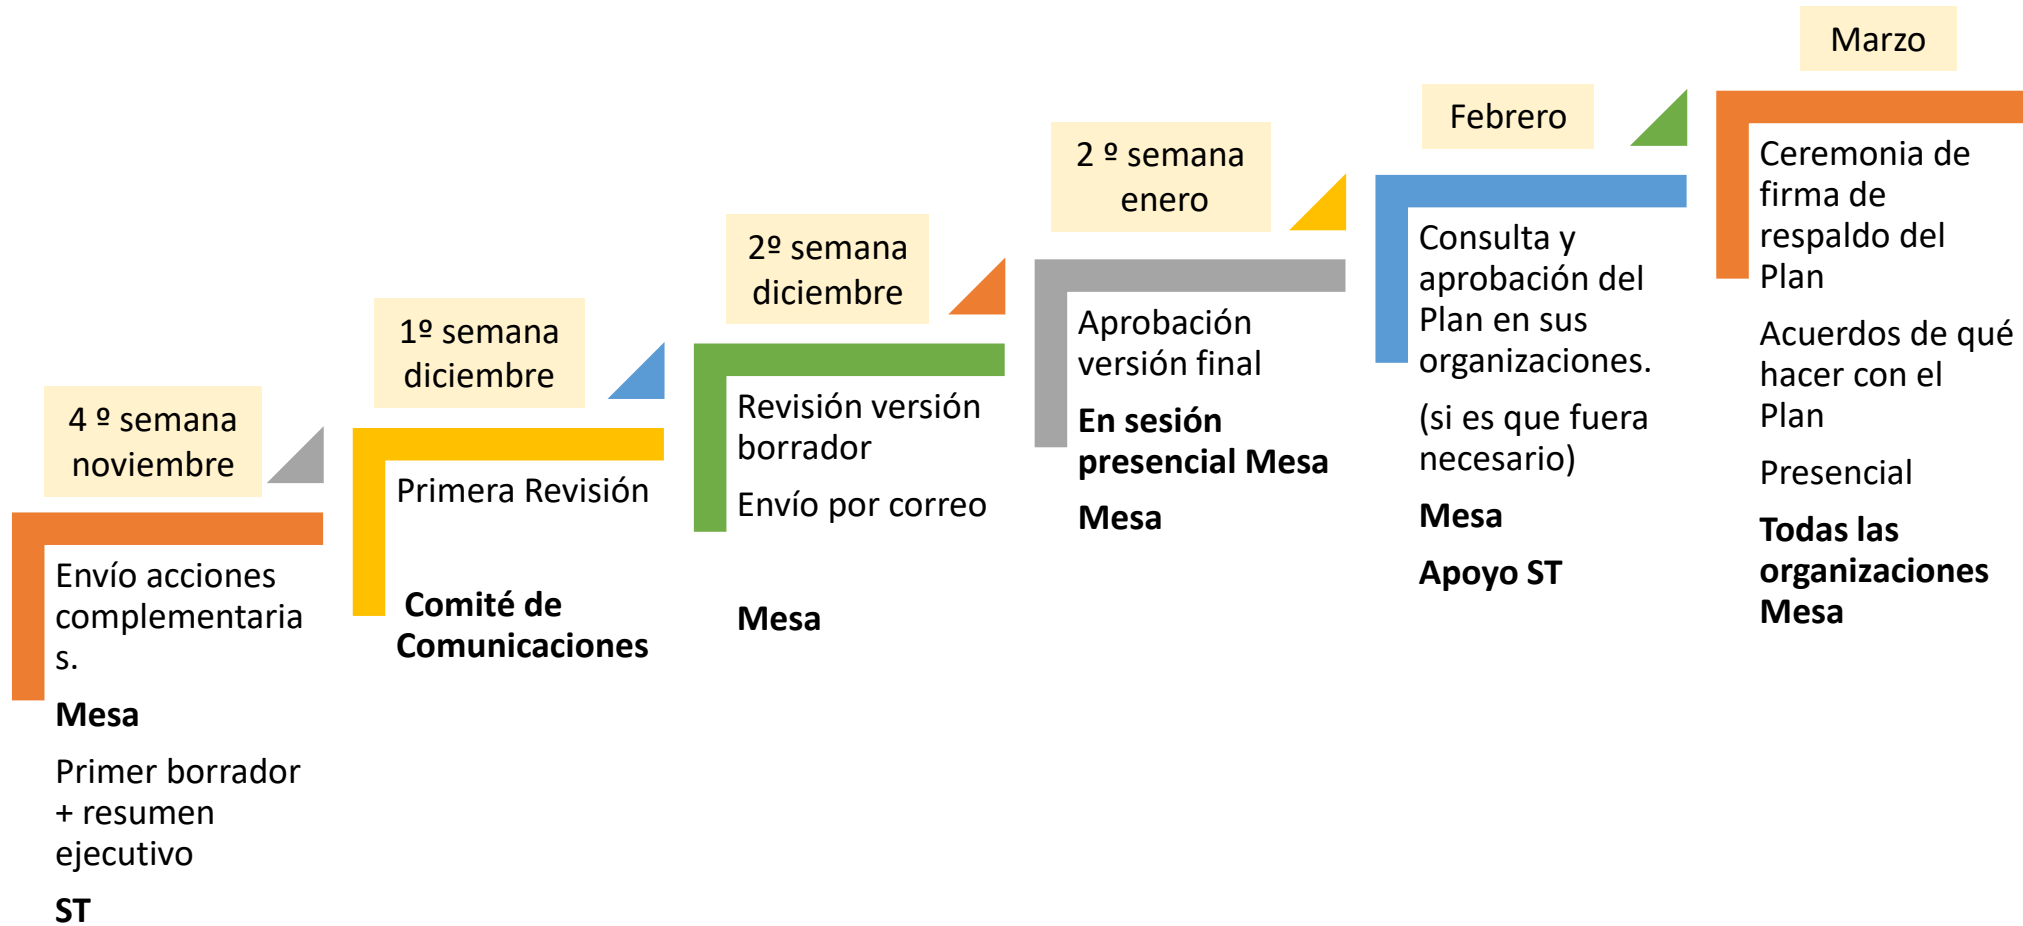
4 º semana noviembre

Envío acciones complementarias.

**Mesa**

Primer borrador + resumen ejecutivo

**ST**

1º semana diciembre

Primera Revisión

**Comité de Comunicaciones**

2º semana diciembre

Revisión versión borrador

Envío por correo

**Mesa**

2 º semana enero

Aprobación versión final

**En sesión presencial Mesa**

**Mesa**

Febrero

Consulta y aprobación del Plan en sus organizaciones.

(si es que fuera necesario)

**Mesa**

**Apoyo ST**

Marzo

Ceremonia de firma de respaldo del Plan

Acuerdos de qué hacer con el Plan

Presencial

**Todas las organizaciones Mesa**